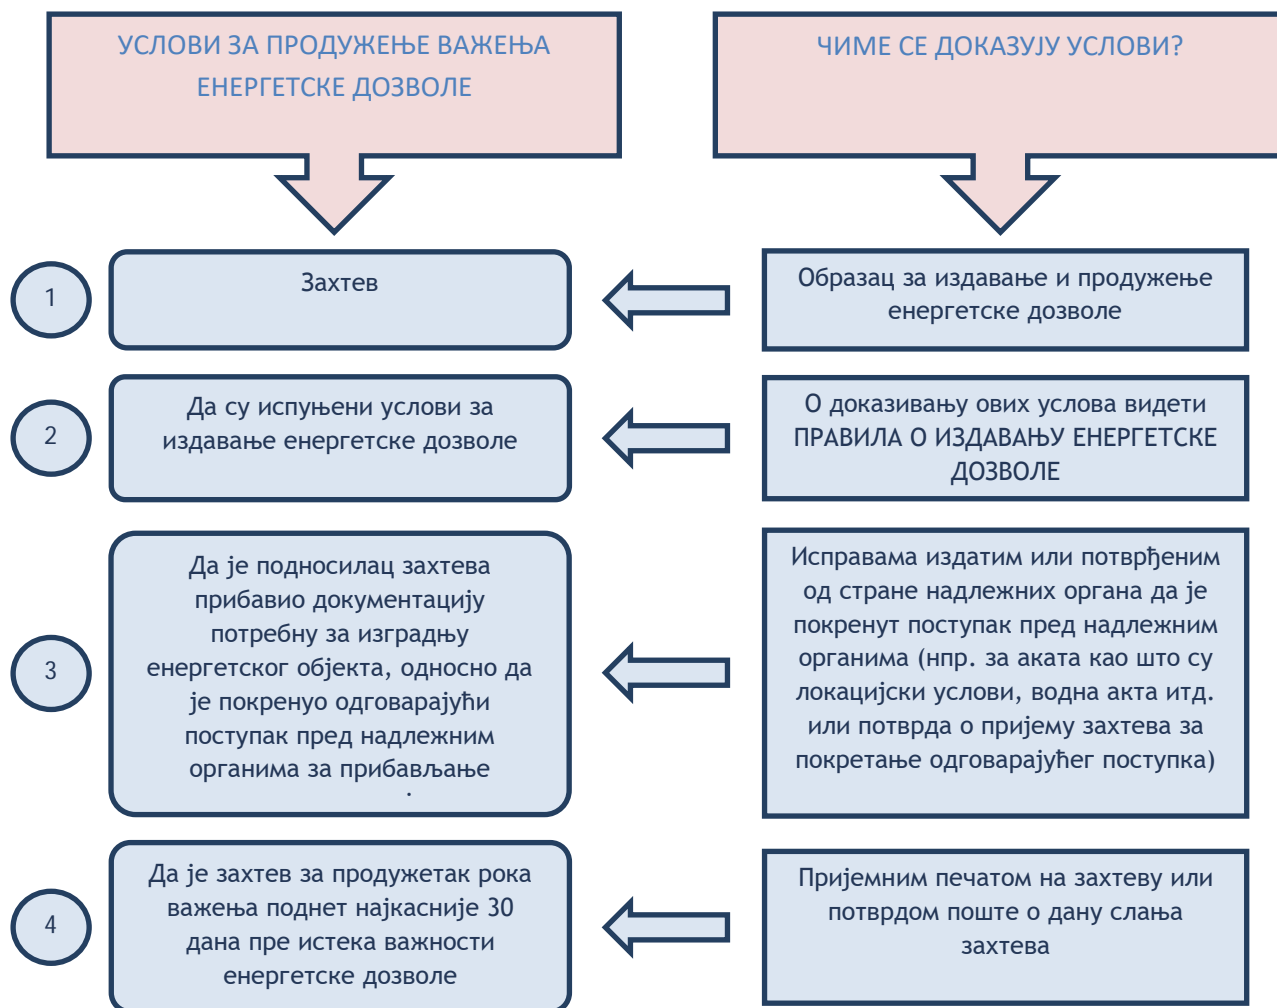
УСЛОВИ ЗА ПРОДУЖЕЊЕ ВАЖЕЊА ЕНЕРГЕТСКЕ ДОЗВОЛЕ

ЧИМЕ СЕ ДОКАЗУЈУ УСЛОВИ?

1

Захтев

Образац за издавање и продужење енергетске дозволе

2

Да су испуњени услови за издавање енергетске дозволе

О доказивању ових услова видети ПРАВИЛА О ИЗДАВАЊУ ЕНЕРГЕТСКЕ ДОЗВОЛЕ

3

Да је подносилац захтева прибавио документацију потребну за изградњу енергетског објекта, односно да је покренуо одговарајући поступак пред надлежним органима за прибављање

Исправама издатим или потврђеним од стране надлежних органа да је покренут поступак пред надлежним органима (нпр. за аката као што су локацијски услови, водна акта итд. или потврда о пријему захтева за покретање одговарајућег поступка)

4

Да је захтев за продужетак рока важења поднет најкасније 30 дана пре истека важности енергетске дозволе

Пријемним печатом на захтеву или потврдом поште о дану слања захтева